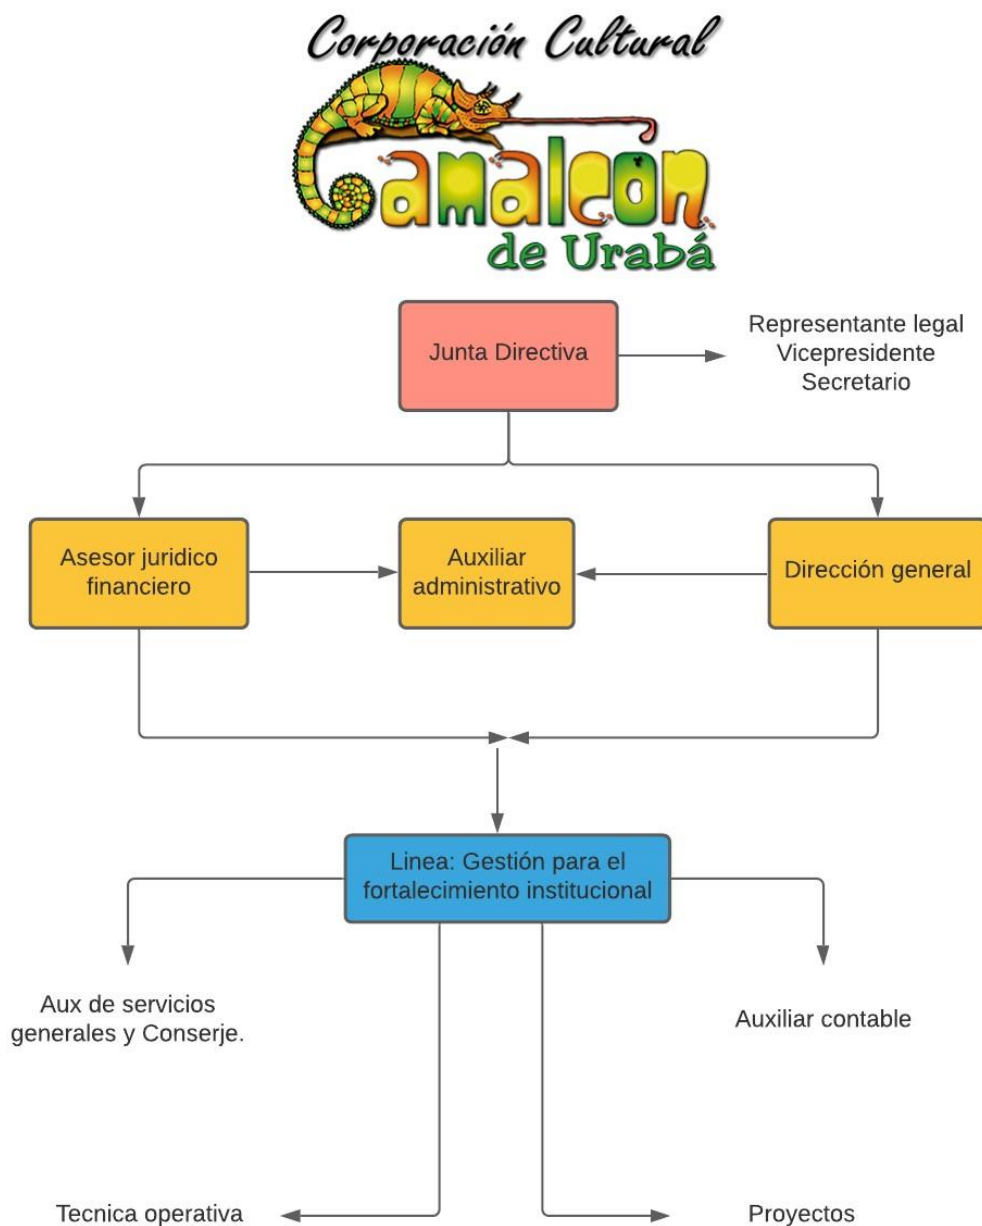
Corporación Cultural
Camaleón
de Urabá

Junta Directiva

Representante legal
Vicepresidente
Secretario

Asesor juridico financiero

Auxiliar administrativo

Dirección general

Linea: Gestión para el fortalecimiento institucional

Aux de servicios generales y Conserje.

Auxiliar contable

Tecnica operativa

Proyectos